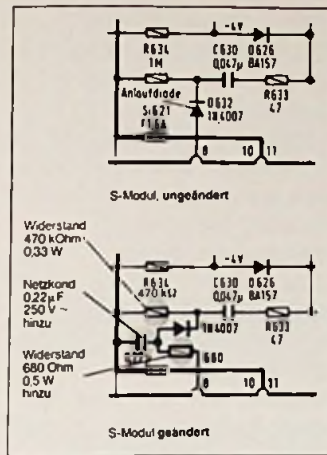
-LV
R634
1M
C630
0,047µ
D626
BA157
Anlaufdiode
D632
1N4007
R633
47
Si621
F1,6A
8
10
11

S-Modul, ungeändert

Widerstand 470 kOhm 0,33 W
Netzkond 0,22 µF 250 V ~ hinzu
Widerstand 680 Ohm 0,5 W hinzu

-LV
R634
470 kΩ
C630
0,047µ
D626
BA157
1N4007
R633
47
680
8
10
11

S-Modul geändert